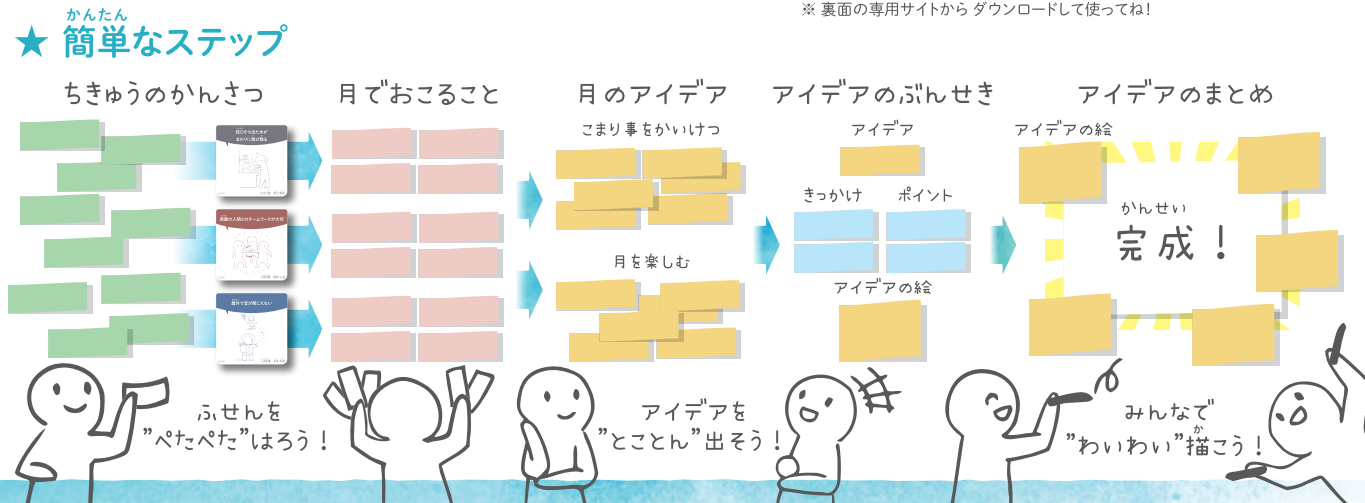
※ 裏面の専用サイトから ダウンロードして使ってね！

★ 簡単なステップ

ちきゅうのかんさつ

月でおこること

月のアイデア

こまり事をかいけつ

月を楽しむ

アイデアのぶんせき

アイデア

きっかけ

ポイント

アイデアの絵

アイデアのまとめ

アイデアの絵

かんせい

完成！

ふせんを "ぺたぺた"はろう！

アイデアを "とことん"出そう！

みんなで "わいわい"描こう！